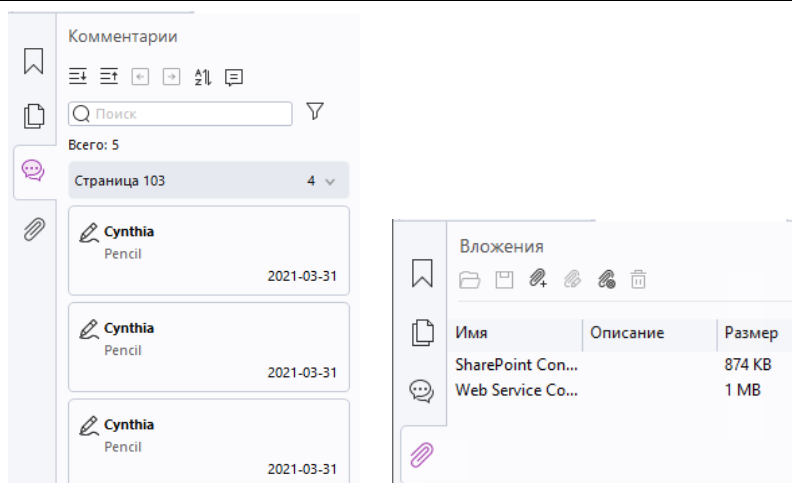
Комментарии

Поиск

Всего: 5

Страница 103 4

Cynthia
Pencil
2021-03-31

Cynthia
Pencil
2021-03-31

Cynthia
Pencil
2021-03-31

Вложения

| Имя | Описание | Размер |
|---|---|---|
| SharePoint Con... | | 874 KB |
| Web Service Co... | | 1 MB |